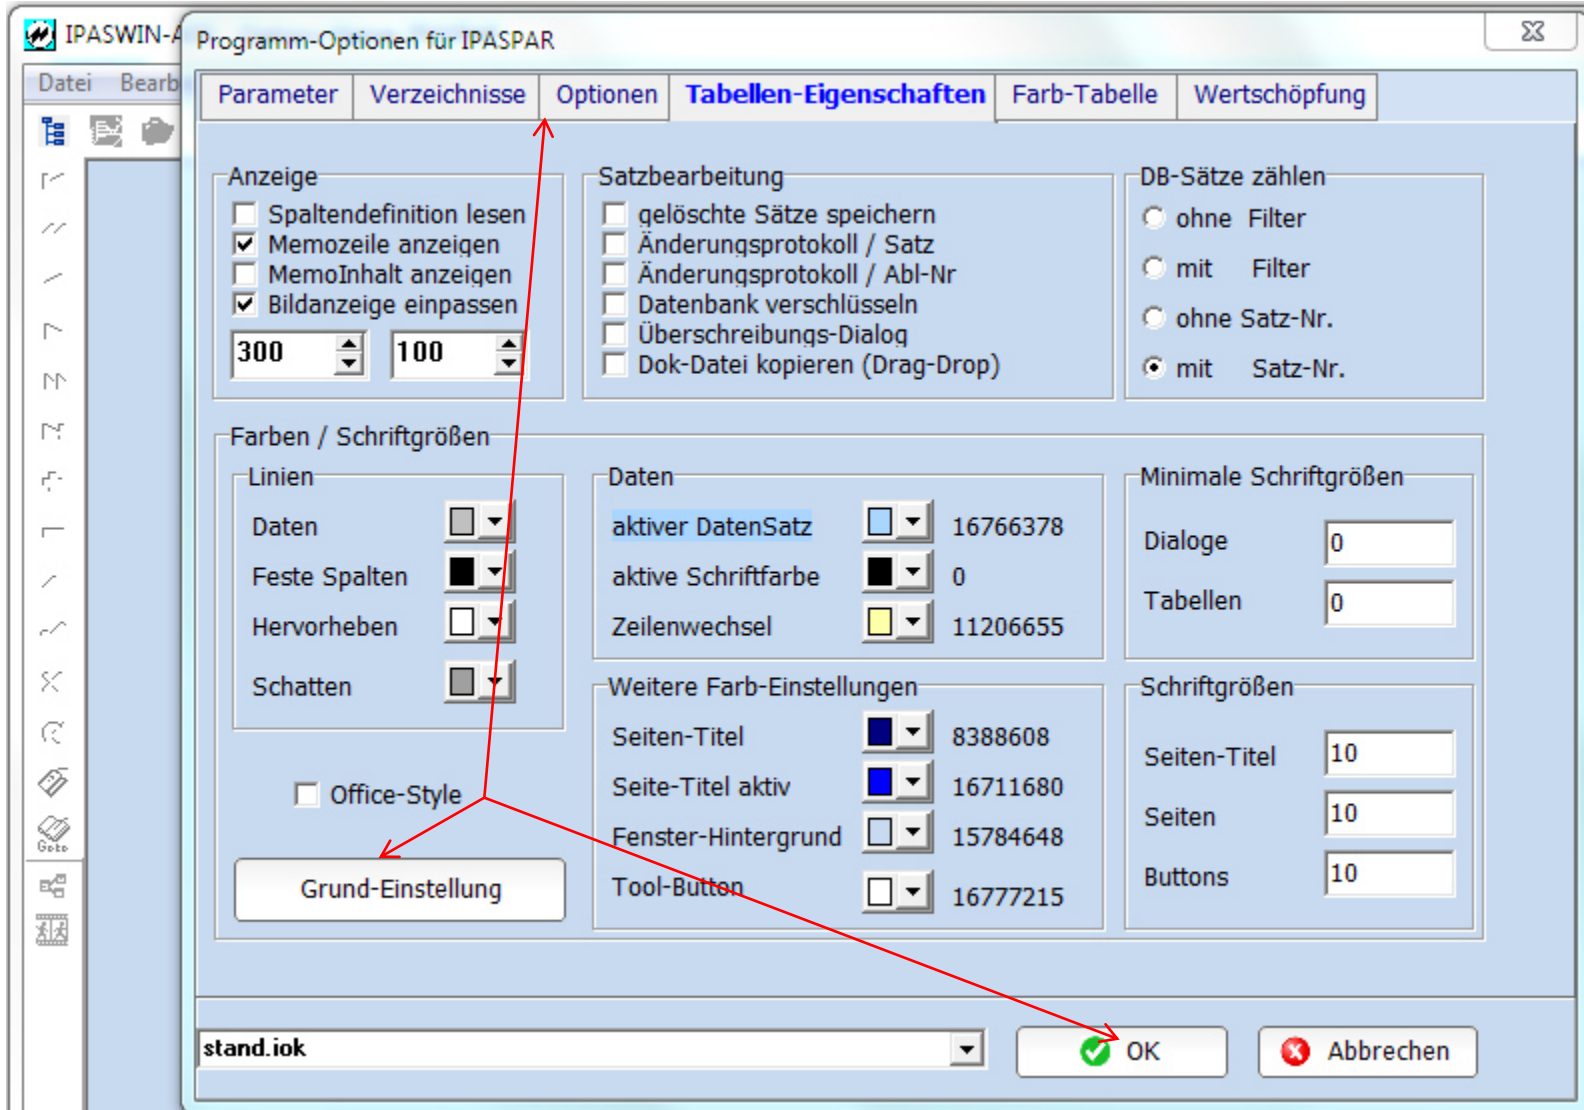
IPASWIN-A

Datei Bearb

Programm-Optionen für IPASPAR

Parameter | Verzeichnisse | Optionen | Tabellen-Eigenschaften | Farb-Tabelle | Wertschöpfung

Anzeige
Spaltendefinition lesen
Memozeile anzeigen
MemoInhalt anzeigen
Bildanzeige einpassen
300
100

Satzbearbeitung
gelöschte Sätze speichern
Änderungsprotokoll / Satz
Änderungsprotokoll / Abl-Nr
Datenbank verschlüsseln
Überschreibungs-Dialog
Dok-Datei kopieren (Drag-Drop)

DB-Sätze zählen
ohne Filter
mit Filter
ohne Satz-Nr.
mit Satz-Nr.

Farben / Schriftgrößen

Linien
Daten
Feste Spalten
Hervorheben
Schatten

Daten
aktiver DatenSatz 16766378
aktive Schriftfarbe 0
Zeilenwechsel 11206655

Minimale Schriftgrößen
Dialoge 0
Tabellen 0

Weitere Farb-Einstellungen
Seiten-Titel 8388608
Seite-Titel aktiv 16711680
Fenster-Hintergrund 15784648
Tool-Button 16777215

Schriftgrößen
Seiten-Titel 10
Seiten 10
Buttons 10

Office-Style

Grund-Einstellung

stand.iok

OK

Abbrechen

Goto